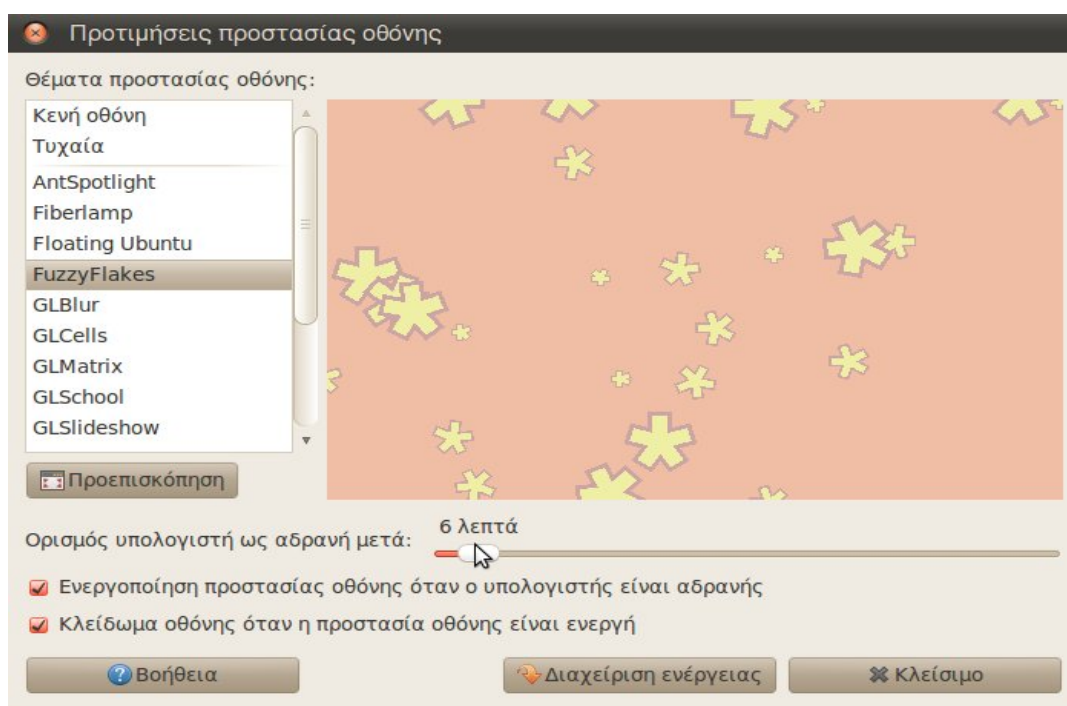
Προτιμήσεις προστασίας οθόνης

Θέματα προστασίας οθόνης:

Κενή οθόνη
Τυχαία
AntSpotlight
Fiberlamp
Floating Ubuntu
FuzzyFlakes
GLBlur
GLCells
GLMatrix
GLSchool
GLSlideshow

Προεπισκόπηση

Ορισμός υπολογιστή ως αδρανή μετά: 6 λεπτά

Ενεργοποίηση προστασίας οθόνης όταν ο υπολογιστής είναι αδρανής

Κλείδωμα οθόνης όταν η προστασία οθόνης είναι ενεργή

Βοήθεια

Διαχείριση ενέργειας

Κλείσιμο